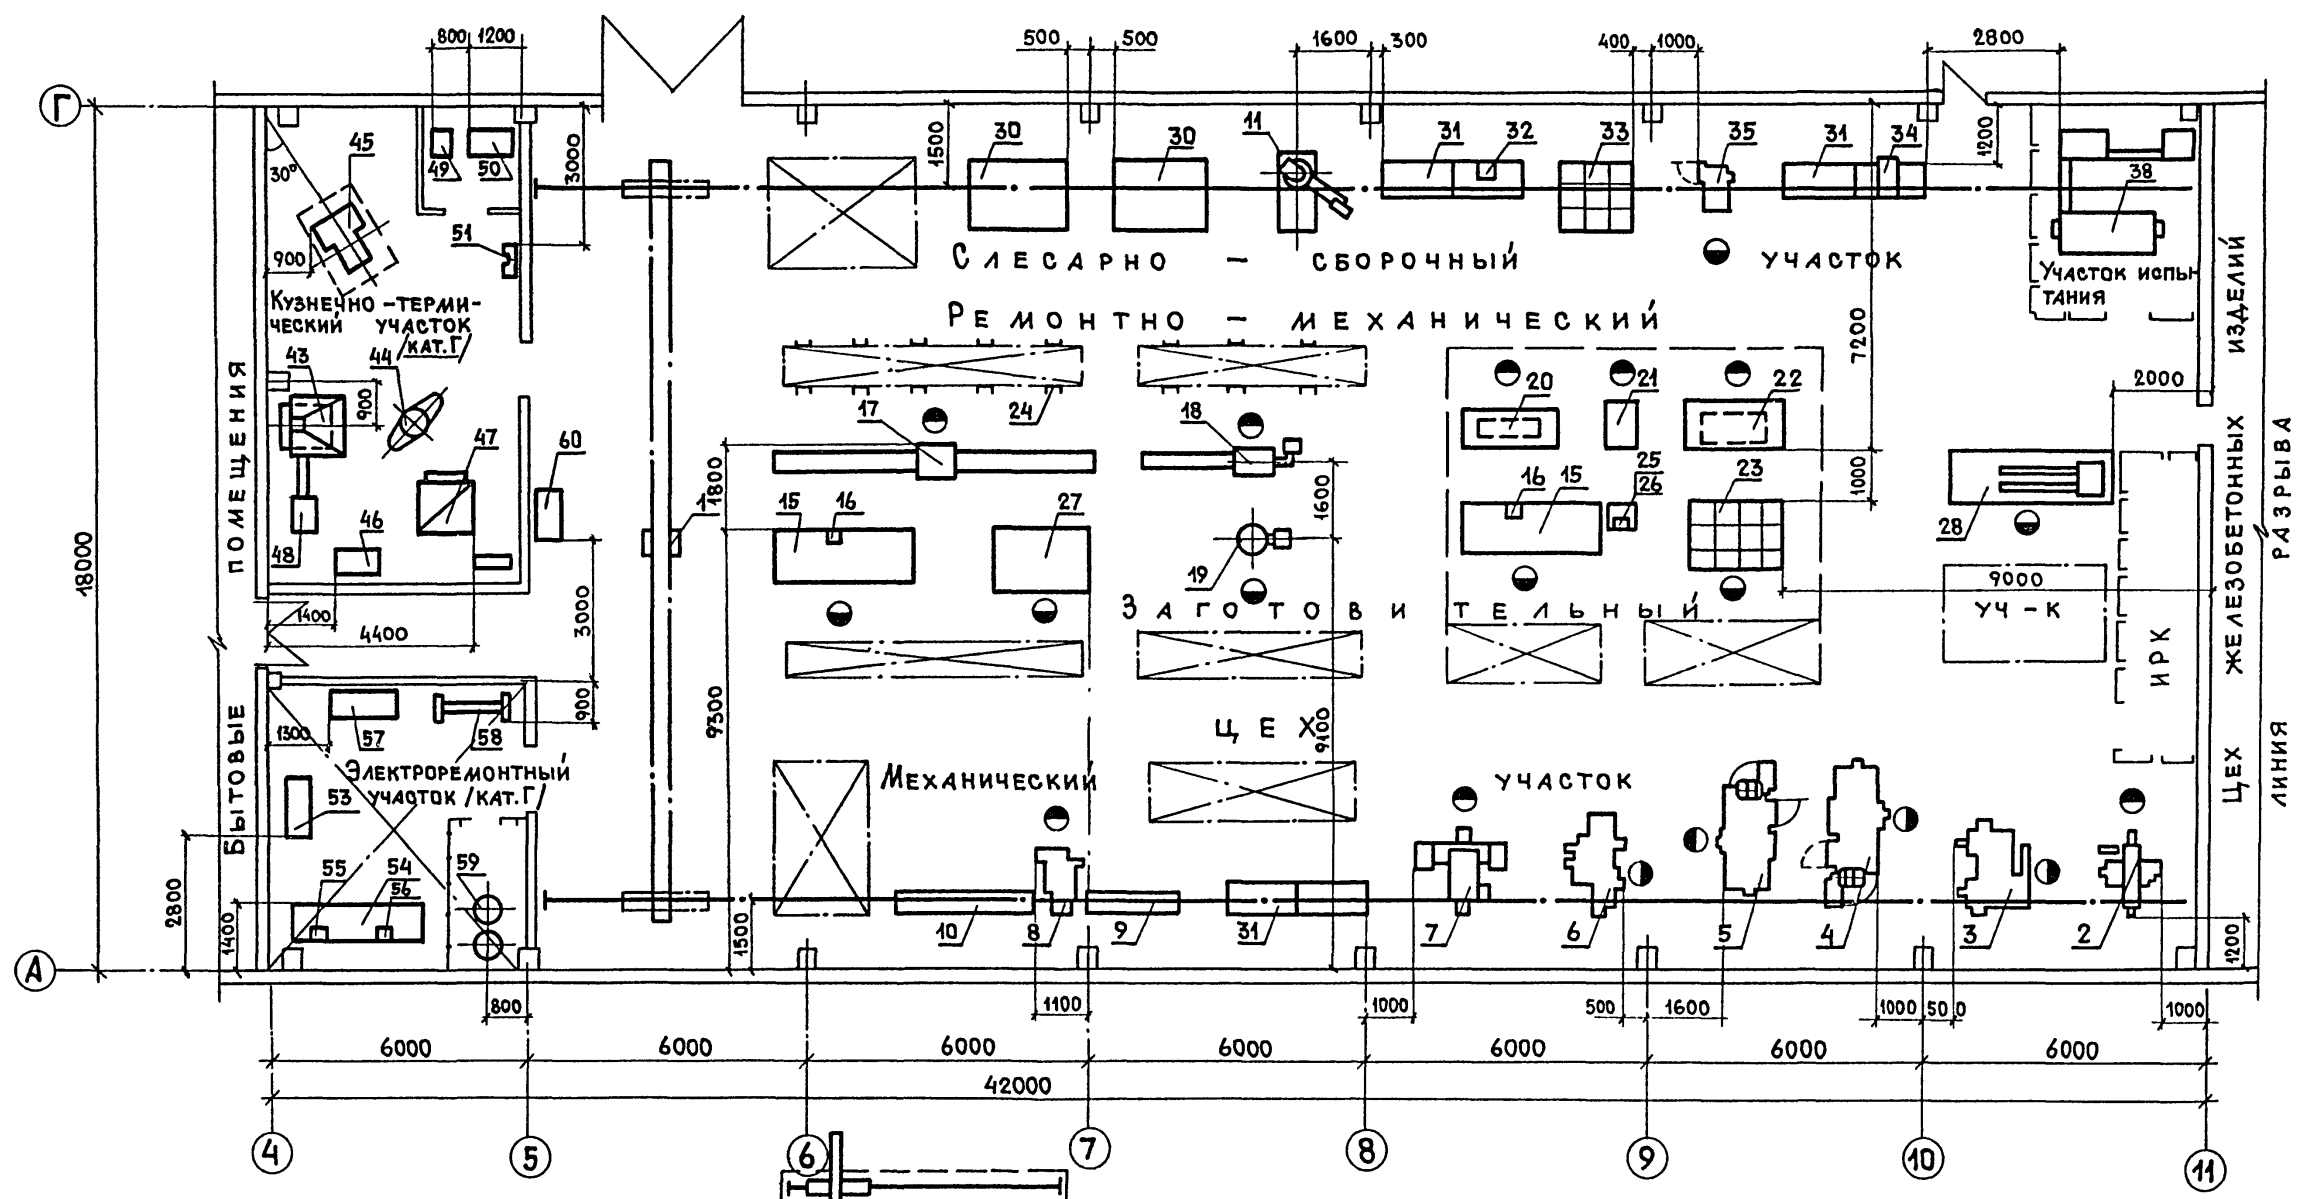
Г
800 1200
500 500
1600 300
400 1000
2800
3000
1500
1200
30° 45
49 50
30 30 11 31 32 33 35 31 34
38
900
51
Слесарно - сборочный участок
Участок испытания
Кузнечно-термический участок /кат.Г/
Ремонтно - механический
7200
изделий
43
44
900
24
17
18
20 21 22
2000
47
60
1800
1600
15 16
27
16 15
25
26
23
1000
28
помещения
48
46
19
9000
Заготовительный
уч-к
1400
4400
3000
18000
Железобетонных
Разрыва
ИРК
900
57
58
1300
9300
Цех
9100
Бытовые
53
Электроремонтный участок /кат.Г/
Механический
участок
Цех
линия
2800
55 54 56
59
1400
10 8 9 31 7 6 5 4 3 2
1500
1200
А
800
1100
1000
500 1600
1000 500
1000
6000 6000 6000 6000 6000 6000 6000
42000
4 5 6 7 8 9 10 11